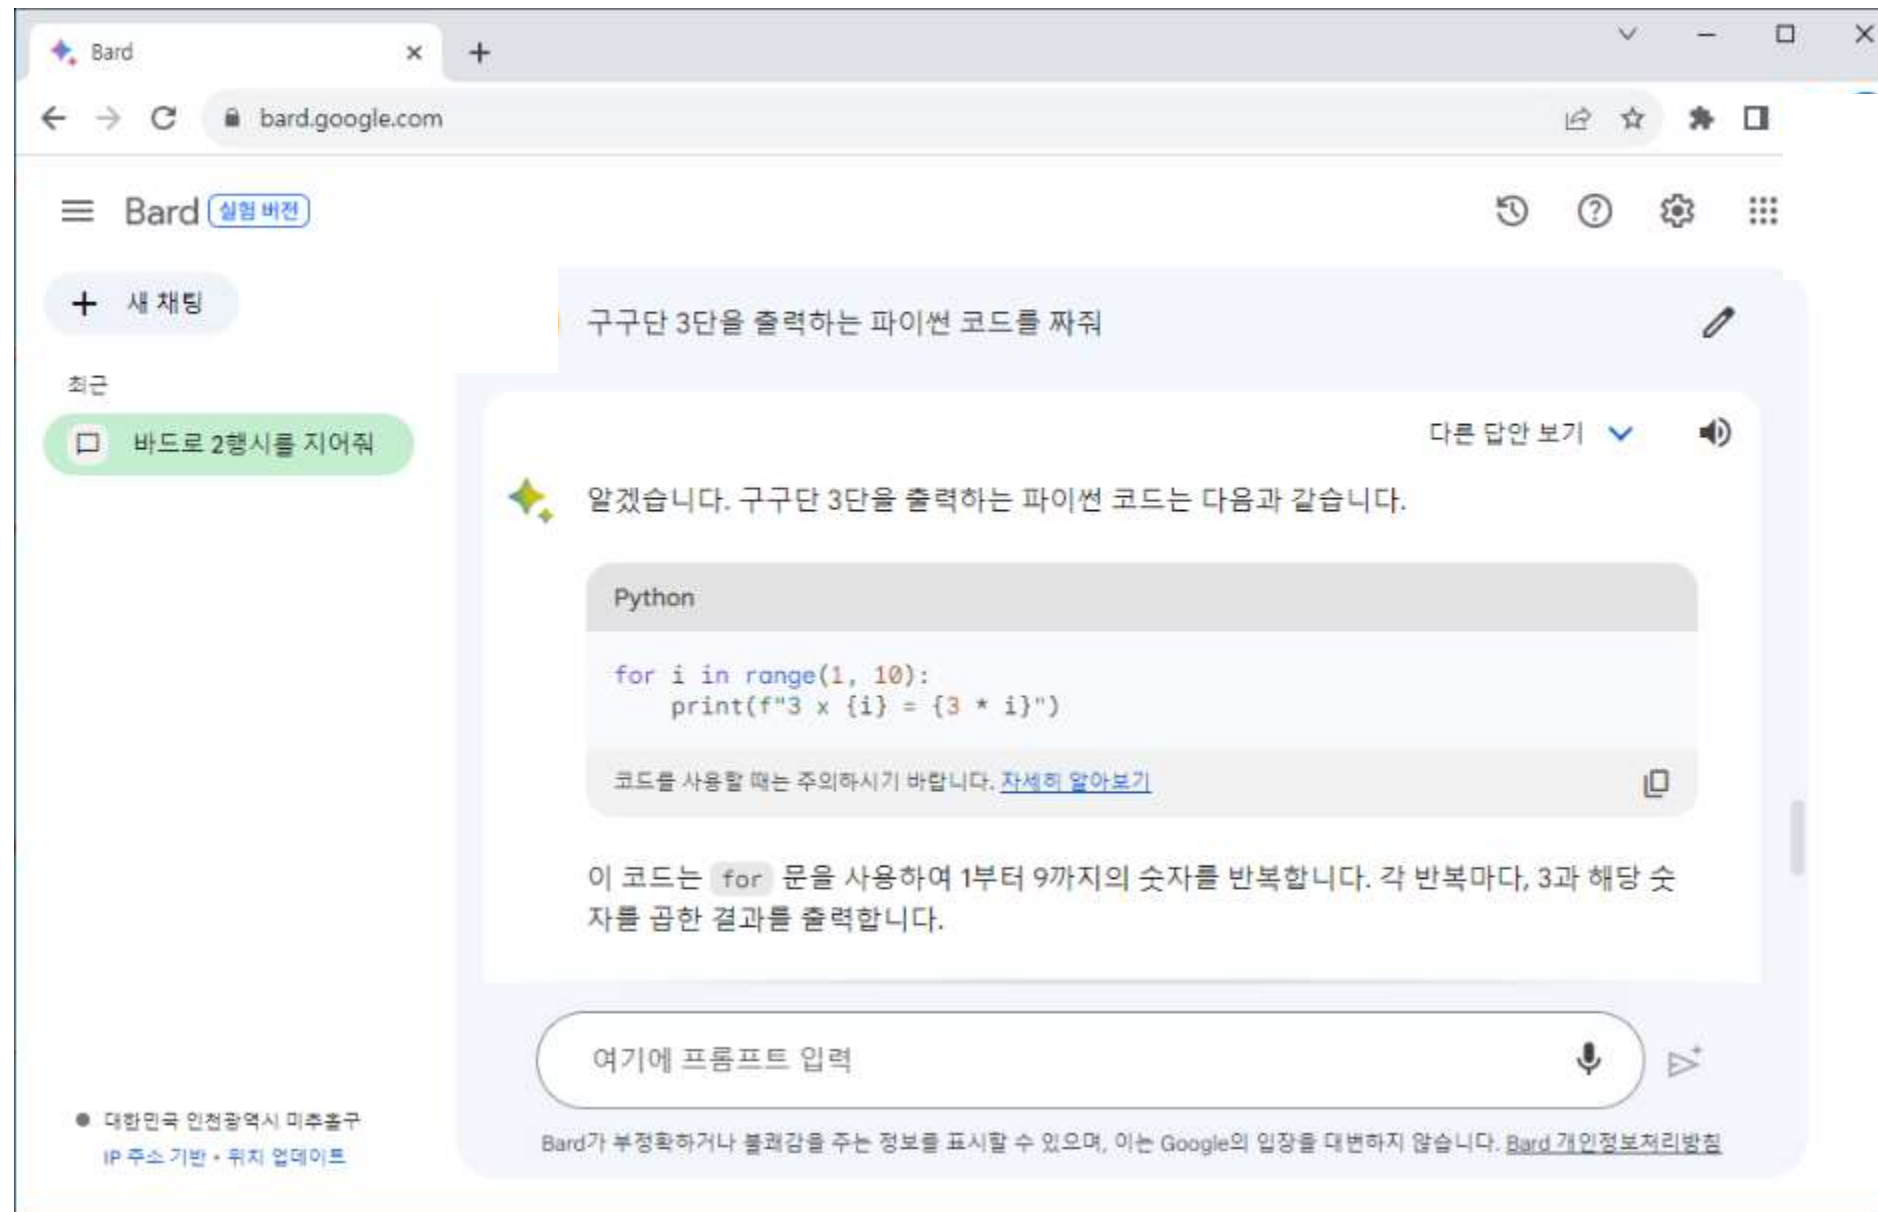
Bard ×

bard.google.com

Bard 실험 버전

+ 새 채팅

최근

바드로 2행시를 지어줘

구구단 3단을 출력하는 파이썬 코드를 짜줘

다른 답안 보기

알겠습니다. 구구단 3단을 출력하는 파이썬 코드는 다음과 같습니다.

Python

```
for i in range(1, 10):
    print(f"3 x {i} = {3 * i}")
```

코드를 사용할 때는 주의하시기 바랍니다. 자세히 알아보기

이 코드는 for 문을 사용하여 1부터 9까지의 숫자를 반복합니다. 각 반복마다, 3과 해당 숫자를 곱한 결과를 출력합니다.

여기에 프롬프트 입력

대한민국 인천광역시 미추홀구
IP 주소 기반 • 위치 업데이트

Bard가 부정확하거나 불쾌감을 주는 정보를 표시할 수 있으며, 이는 Google의 입장을 대변하지 않습니다. Bard 개인정보처리방침